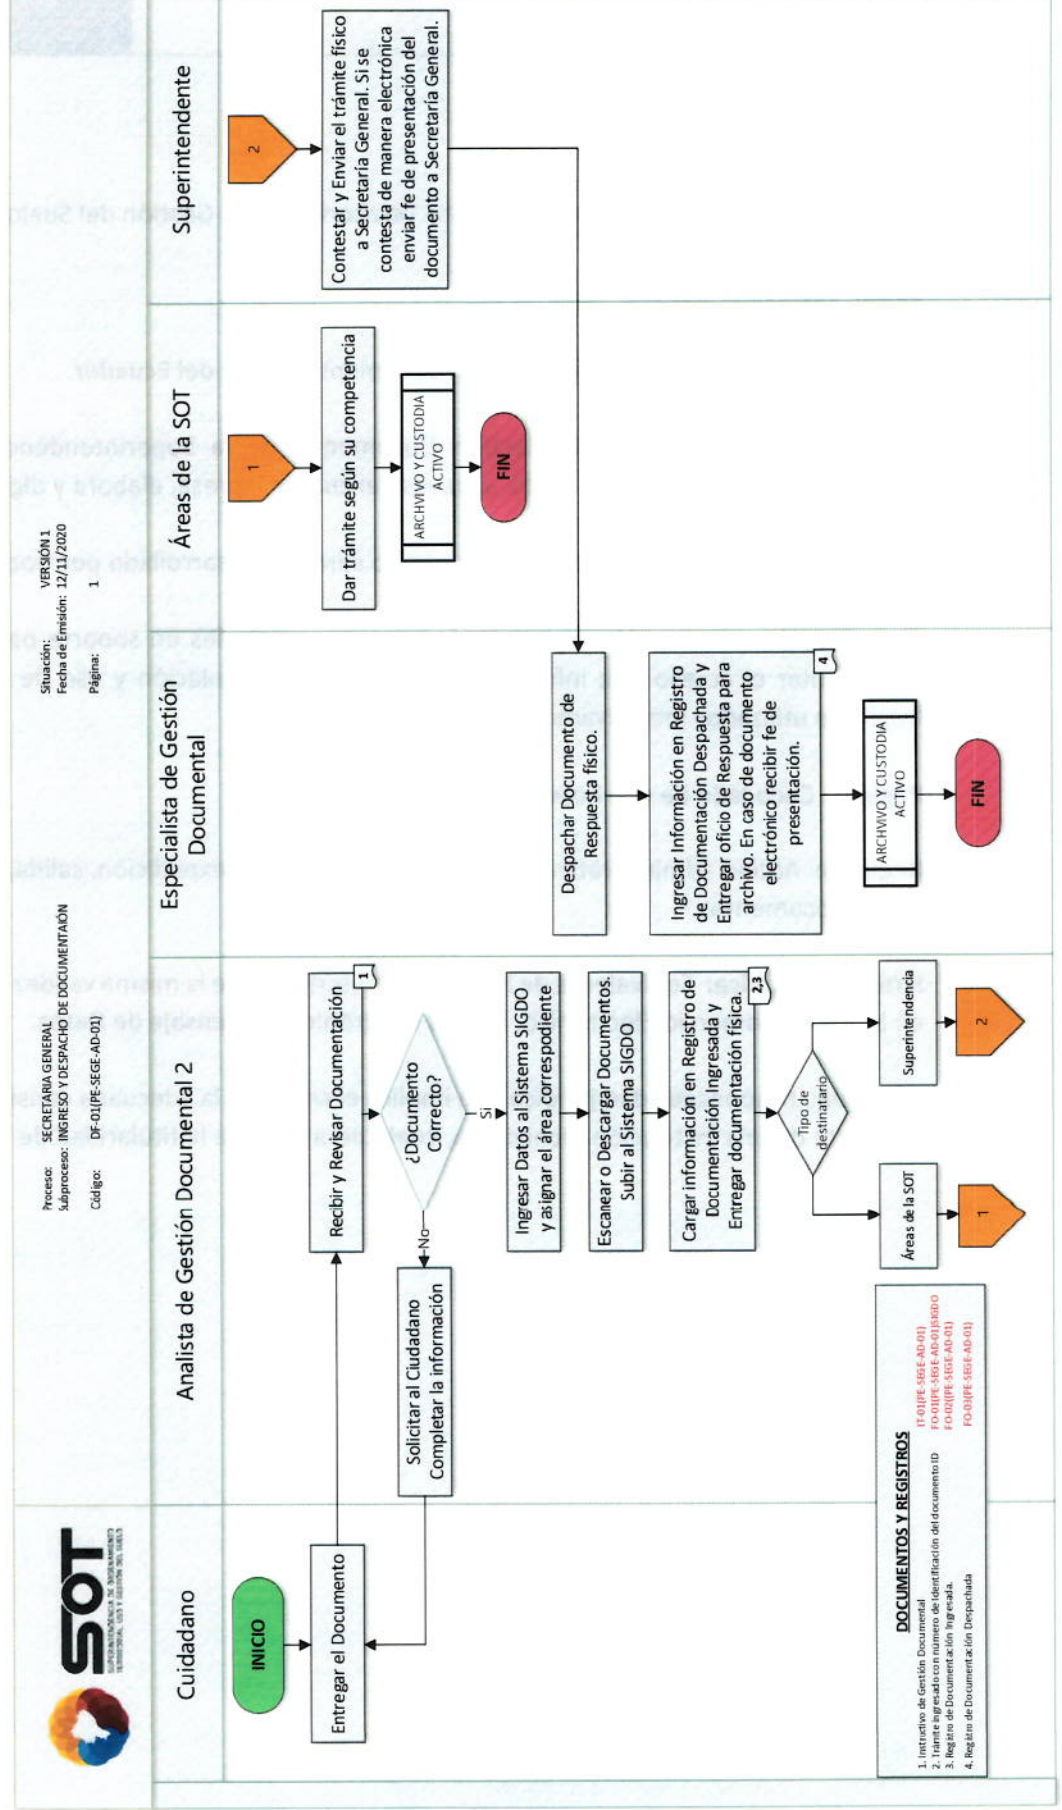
SOT
SUPERINTENDENCIA DE ORDENAMIENTO TERRITORIAL, USO Y GESTIÓN DEL SUELO

Proceso: SECRETARIA GENERAL
Subproceso: INGRESO Y DESPACHO DE DOCUMENTACIÓN
Código: DF-01(PE-SEGE-AD-01)

Situación: VERSION 1
Fecha de Emisión: 12/11/2020
Página: 1

Cuidadano

Analista de Gestión Documental 2

Especialista de Gestión Documental

Áreas de la SOT

Superintendente

INICIO

Entregar el Documento

Recibir y Revisar Documentación 1

¿Documento Correcto?

No

Si

Solicitar al Ciudadano Completar la información

Ingresar Datos al Sistema SIGDO y asignar el área correspodiente

Escanear o Descargar Documentos. Subir al Sistema SIGDO

Cargar información en Registro de Documentación Ingresada y Entregar documentación física. 2,3

Tipo de destinatario

Áreas de la SOT

1

Superintendencia

2

Despachar Documento de Respuesta físico.

Ingresar Información en Registro de Documentación Despachada y Entregar oficio de Respuesta para archivo. En caso de documento electrónico recibir fe de presentación. 4

ARCHVIVO Y CUSTODIA ACTIVO

FIN

1

Dar trámite según su competencia

ARCHVIVO Y CUSTODIA ACTIVO

FIN

2

Contestar y Enviar el trámite físico a Secretaría General. Si se contesta de manera electrónica enviar fe de presentación del documento a Secretaría General.

DOCUMENTOS Y REGISTROS
1. Instructivo de Gestión Documental IT-01(PE-SEGE-AD-01)
2. Trámite ingresado con número de identificación del documento ID FO-01(PE-SEGE-AD-01)SIGDO
3. Registro de Documentación Ingresada. FO-02(PE-SEGE-AD-01)
4. Registro de Documentación Despachada FO-03(PE-SEGE-AD-01)